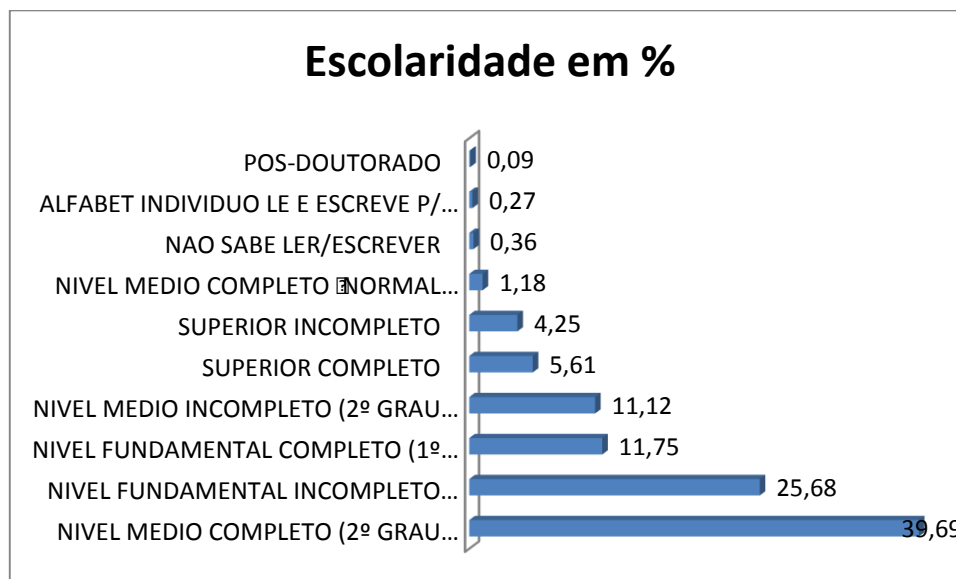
Escolaridade em %

POS-DOUTORADO 0,09
ALFABET INDIVIDUO LE E ESCREVE P/… 0,27
NAO SABE LER/ESCREVER 0,36
NIVEL MEDIO COMPLETO NORMAL… 1,18
SUPERIOR INCOMPLETO 4,25
SUPERIOR COMPLETO 5,61
NIVEL MEDIO INCOMPLETO (2º GRAU… 11,12
NIVEL FUNDAMENTAL COMPLETO (1º… 11,75
NIVEL FUNDAMENTAL INCOMPLETO… 25,68
NIVEL MEDIO COMPLETO (2º GRAU… 39,69